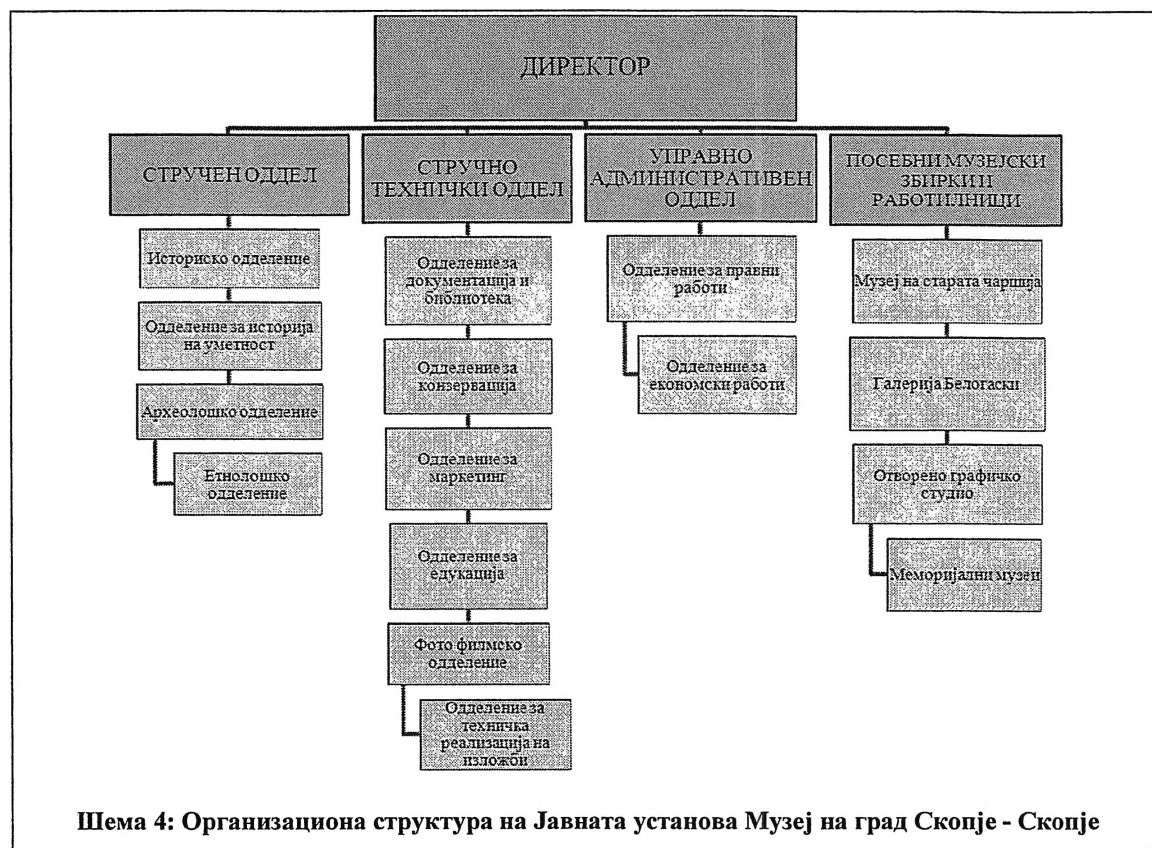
ДИРЕКТОР

СТРУЧЕН ОДДЕЛ

Историско одделение

Одделение за историја на уметност

Археолошко одделение

Етнолошко одделение

СТРУЧНО ТЕХНИЧКИ ОДДЕЛ

Одделение за документација и библиотека

Одделение за конзервација

Одделение за маркетинг

Одделение за едукација

Фото филмско одделение

Одделение за техничка реализација на изложби

УПРАВНО АДМИНИСТРАТИВЕН ОДДЕЛ

Одделение за правни работи

Одделение за економски работи

ПОСЕБНИ МУЗЕЈСКИ ЗБИРКИ И РАБОТИЛНИЦИ

Музеј на старата чаршија

Галерија Белогаски

Отворено графичко студио

Меморијални музеј

Шема 4: Организациона структура на Јавната установа Музеј на град Скопје - Скопје